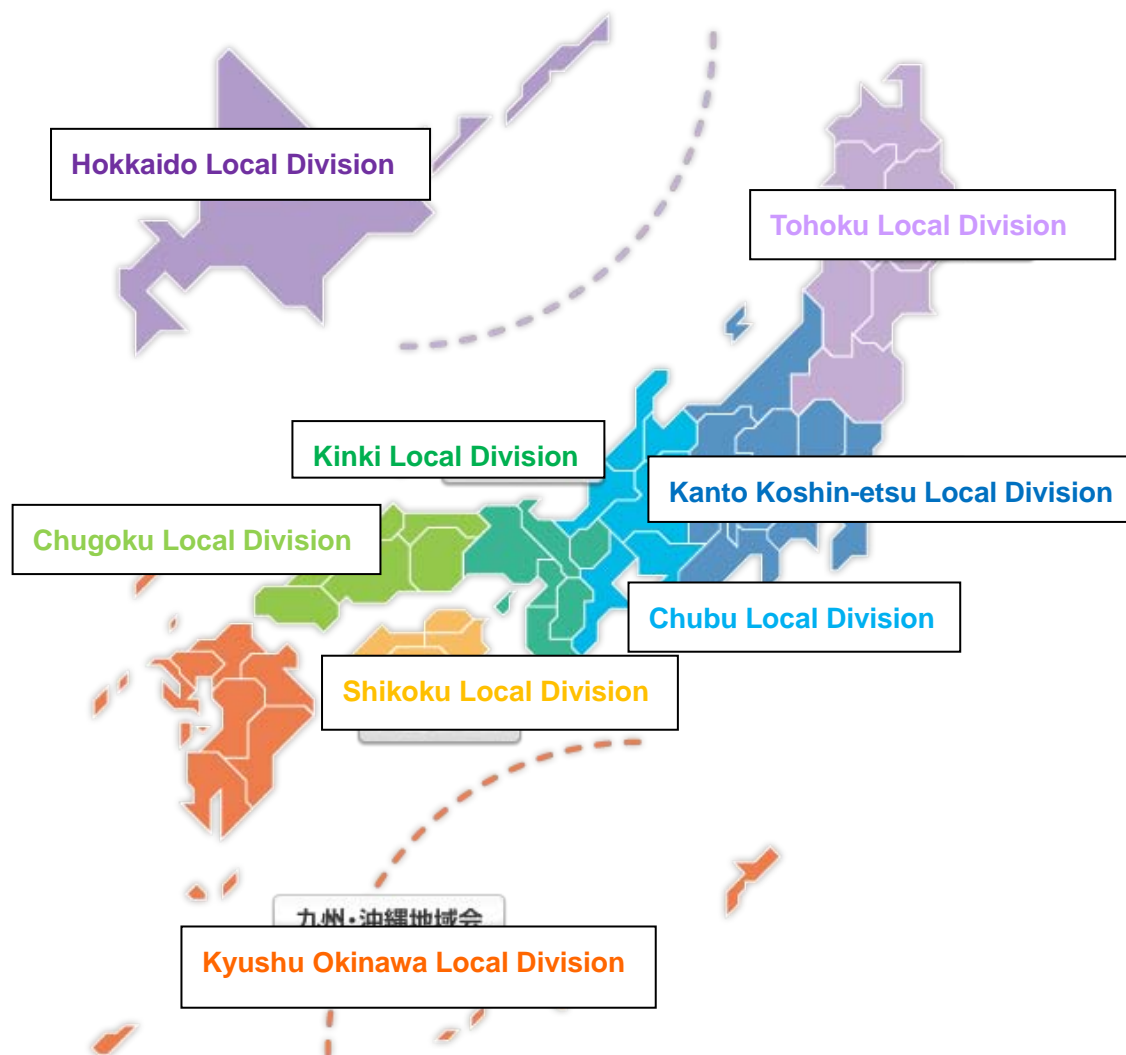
Hokkaido Local Division

Tohoku Local Division

Kinki Local Division

Kanto Koshin-etsu Local Division

Chugoku Local Division

Chubu Local Division

Shikoku Local Division

九州・沖縄地域会

Kyushu Okinawa Local Division